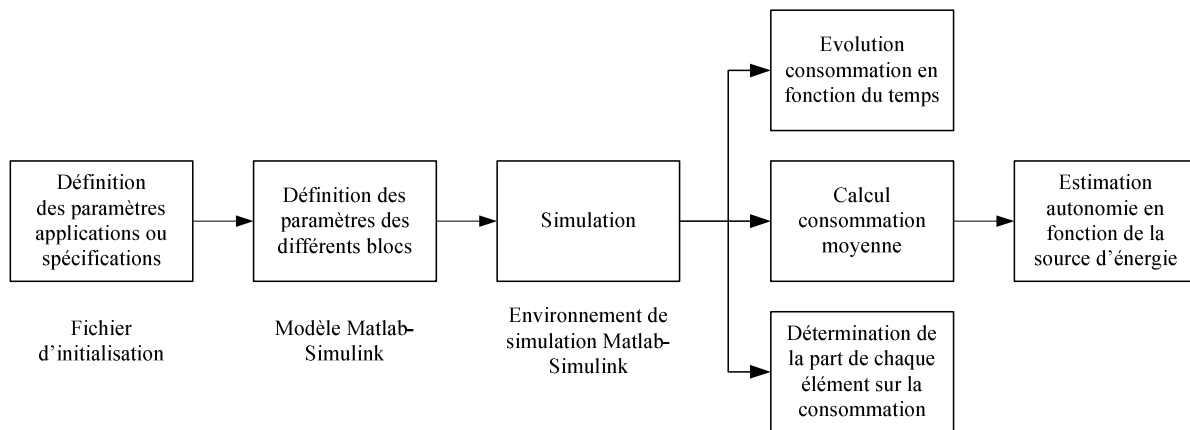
Définition des paramètres applications ou spécifications

Fichier d'initialisation

Définition des paramètres des différents blocs

Modèle Matlab-Simulink

Simulation

Environnement de simulation Matlab-Simulink

Evolution consommation en fonction du temps

Calcul consommation moyenne

Détermination de la part de chaque élément sur la consommation

Estimation autonomie en fonction de la source d'énergie